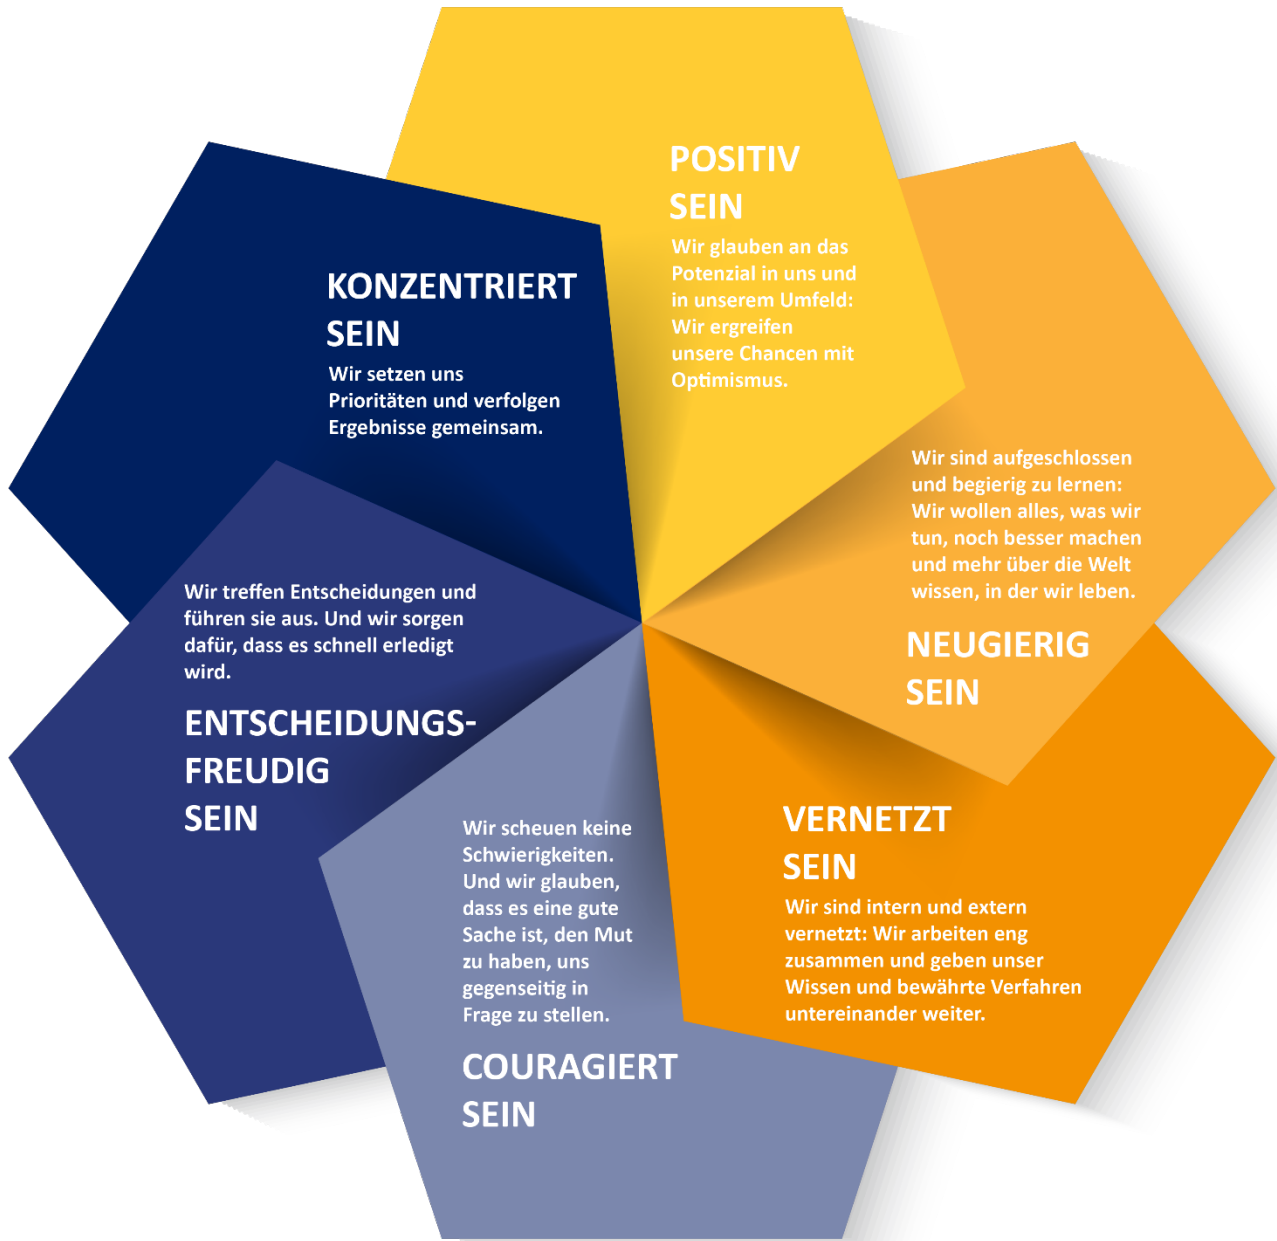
POSITIV SEIN

Wir glauben an das Potenzial in uns und in unserem Umfeld: Wir ergreifen unsere Chancen mit Optimismus.

KONZENTRIERT SEIN

Wir setzen uns Prioritäten und verfolgen Ergebnisse gemeinsam.

Wir sind aufgeschlossen und begierig zu lernen: Wir wollen alles, was wir tun, noch besser machen und mehr über die Welt wissen, in der wir leben.

NEUGIERIG SEIN

Wir treffen Entscheidungen und führen sie aus. Und wir sorgen dafür, dass es schnell erledigt wird.

ENTSCHEIDUNGSFREUDIG SEIN

VERNETZT SEIN

Wir sind intern und extern vernetzt: Wir arbeiten eng zusammen und geben unser Wissen und bewährte Verfahren untereinander weiter.

Wir scheuen keine Schwierigkeiten. Und wir glauben, dass es eine gute Sache ist, den Mut zu haben, uns gegenseitig in Frage zu stellen.

COURAGIERT SEIN